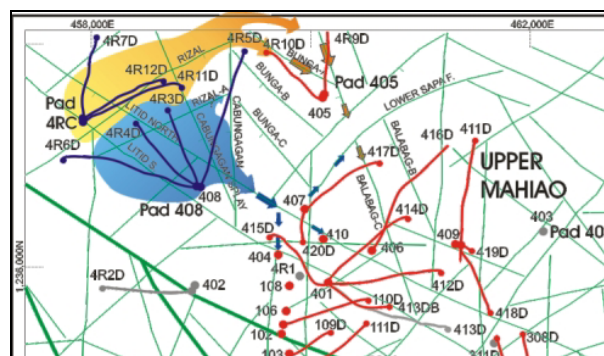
458,000E
462,000E
4R7D
4R5D
4R10D
4R9D
RIZAL
BUNGA-A
Pad 405
4R12D
4R11D
BUNGA-B
405
Pad
4RC
4R3D
RIZAL
LITID NORTH
CABUNGAGAN
BUNGA-C
LOWER SAPA F.
416D
411D
4R4D
CABUNGAGAN SPLAY
4R6D
LITID S.
417D
BALABAG-B
UPPER
MAHIAO
Pad 408
408
407
BALABAG-C
414D
403
Pad 40
415D
410
409
404
420D
406
419D
1,238,000N
4R2D
4R1
402
108
401
412D
110D
106
413DB
109D
111D
413D
418D
102
308D
103
311D